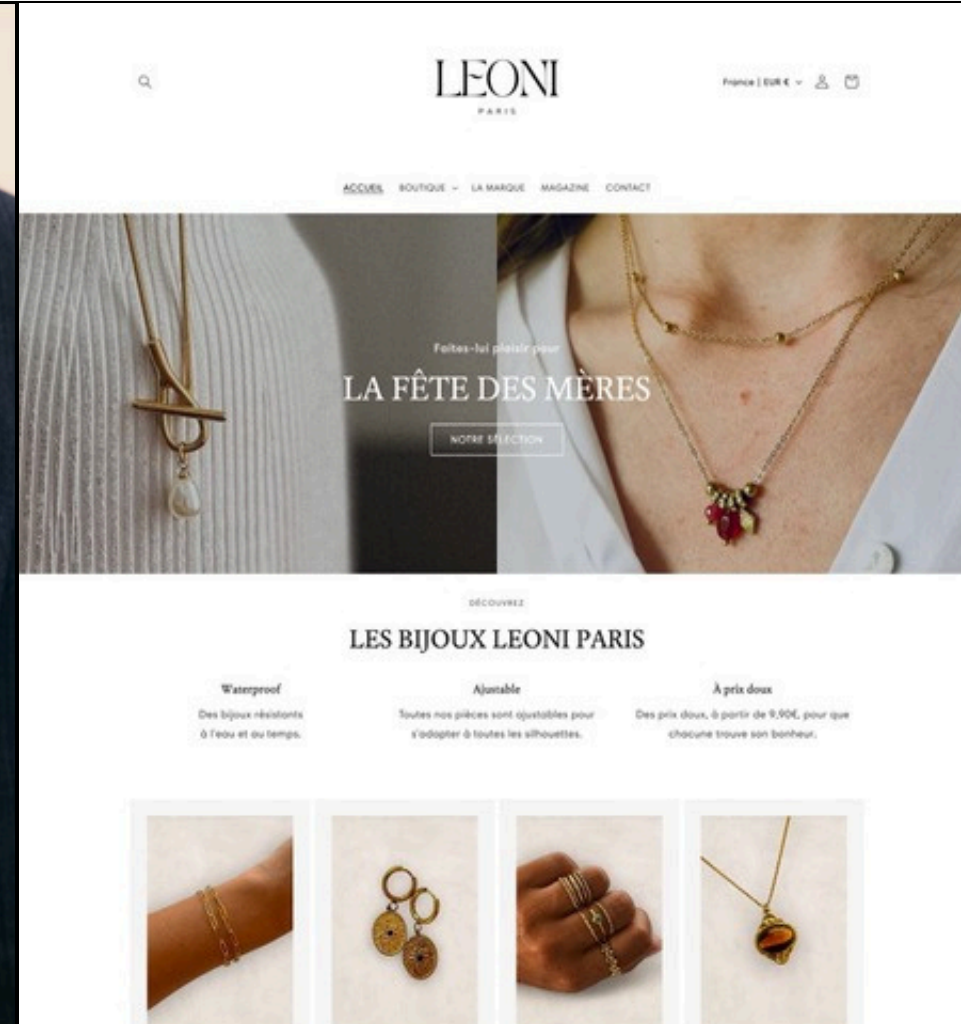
LEONI
PARIS

France | EUR €

ACCUEIL BOUTIQUE LA MARQUE MAGAZINE CONTACT

Faites-lui plaisir pour
LA FÊTE DES MÈRES
NOTRE SÉLECTION

DÉCOUVREZ
LES BIJOUX LEONI PARIS

Waterproof
Des bijoux résistants à l'eau et au temps.

Ajustable
Toutes nos pièces sont ajustables pour s'adapter à toutes les silhouettes.

À prix doux
Des prix doux, à partir de 9,90€, pour que chacune trouve son bonheur.